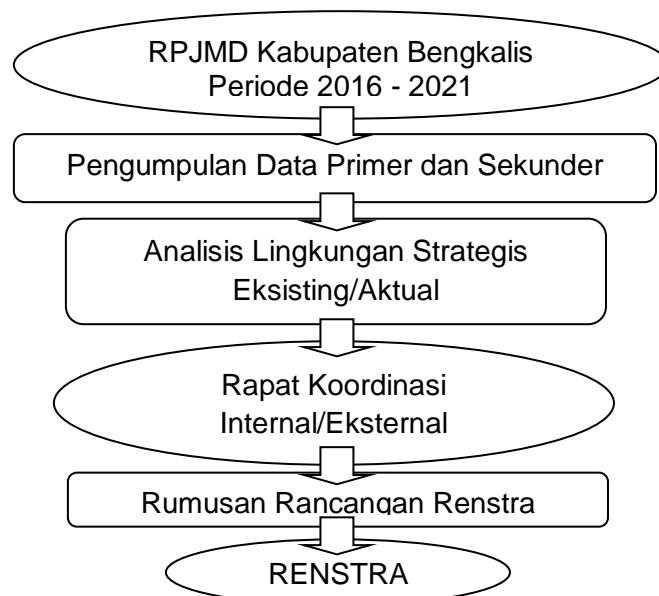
RPJMD Kabupaten Bengkalis Periode 2016 - 2021

Pengumpulan Data Primer dan Sekunder

Analisis Lingkungan Strategis Eksisting/Aktual

Rapat Koordinasi Internal/Eksternal

Rumusan Rancangan Renstra

RENSTRA